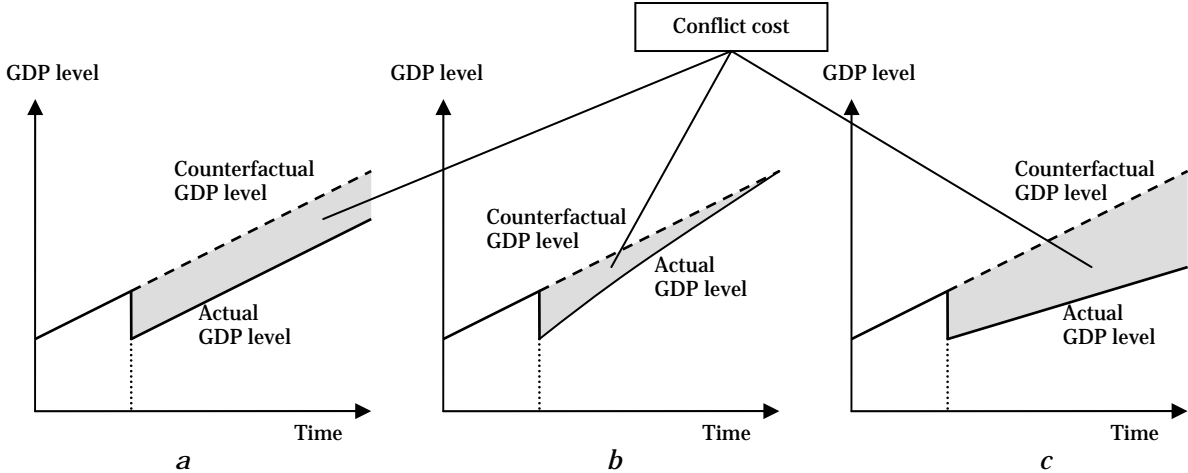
Conflict cost

GDP level

Counterfactual GDP level

Actual GDP level

Time

*a*

GDP level

Counterfactual GDP level

Actual GDP level

Time

*b*

GDP level

Counterfactual GDP level

Actual GDP level

Time

*c*